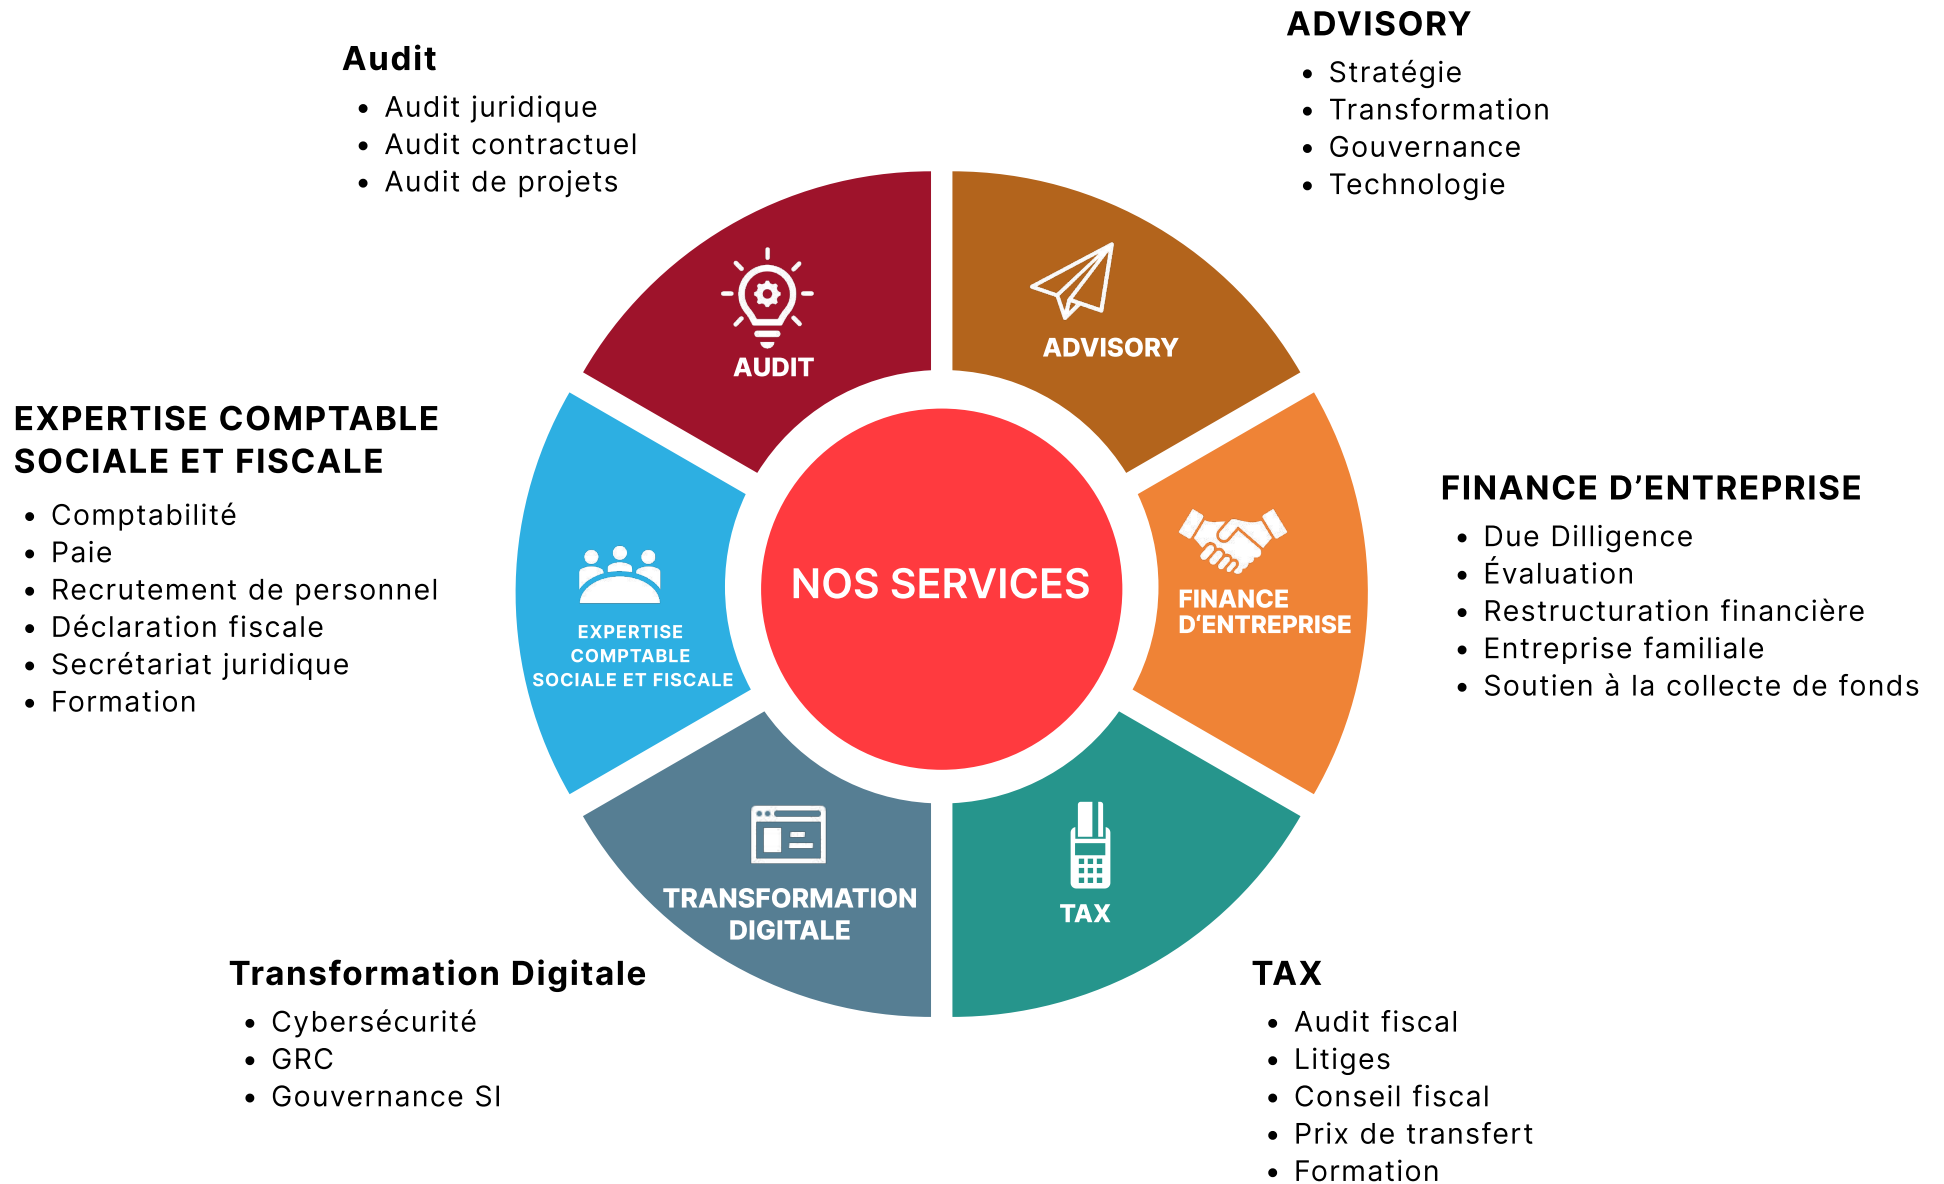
ADVISORY
- Stratégie
- Transformation
- Gouvernance
- Technologie

Audit
- Audit juridique
- Audit contractuel
- Audit de projets

AUDIT

ADVISORY

EXPERTISE COMPTABLE SOCIALE ET FISCALE
- Comptabilité
- Paie
- Recrutement de personnel
- Déclaration fiscale
- Secrétariat juridique
- Formation

NOS SERVICES

EXPERTISE COMPTABLE SOCIALE ET FISCALE

FINANCE D'ENTREPRISE

FINANCE D'ENTREPRISE
- Due Dilligence
- Évaluation
- Restructuration financière
- Entreprise familiale
- Soutien à la collecte de fonds

TRANSFORMATION DIGITALE

TAX

Transformation Digitale
- Cybersécurité
- GRC
- Gouvernance SI

TAX
- Audit fiscal
- Litiges
- Conseil fiscal
- Prix de transfert
- Formation